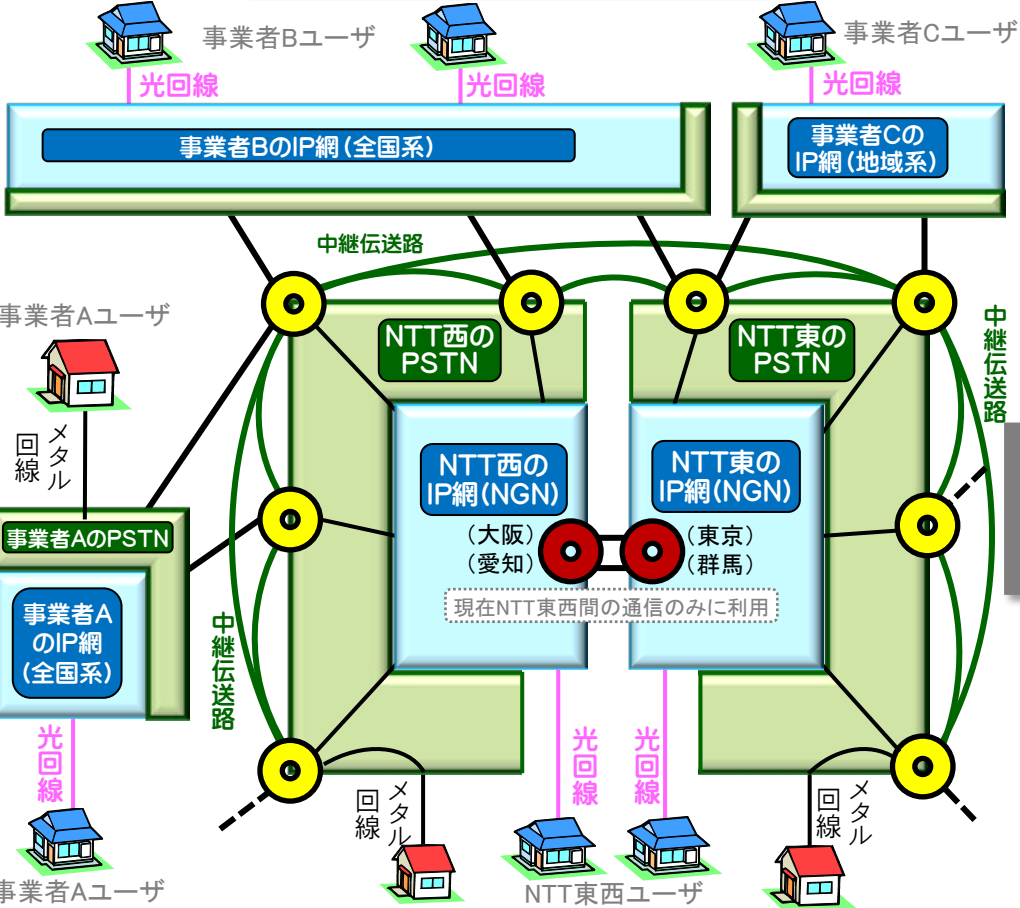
事業者Bユーザ

光回線

光回線

事業者Cユーザ

光回線

事業者BのIP網（全国系）

事業者CのIP網（地域系）

中継伝送路

事業者Aユーザ

NTT西のPSTN

NTT東のPSTN

中継伝送路

メタル回線

NTT西のIP網(NGN)

NTT東のIP網(NGN)

事業者AのPSTN

（大阪）
（愛知）

（東京）
（群馬）

現在NTT東西間の通信のみに利用

事業者AのIP網（全国系）

中継伝送路

光回線

光回線

光回線

メタル回線

メタル回線

事業者Aユーザ

NTT東西ユーザ